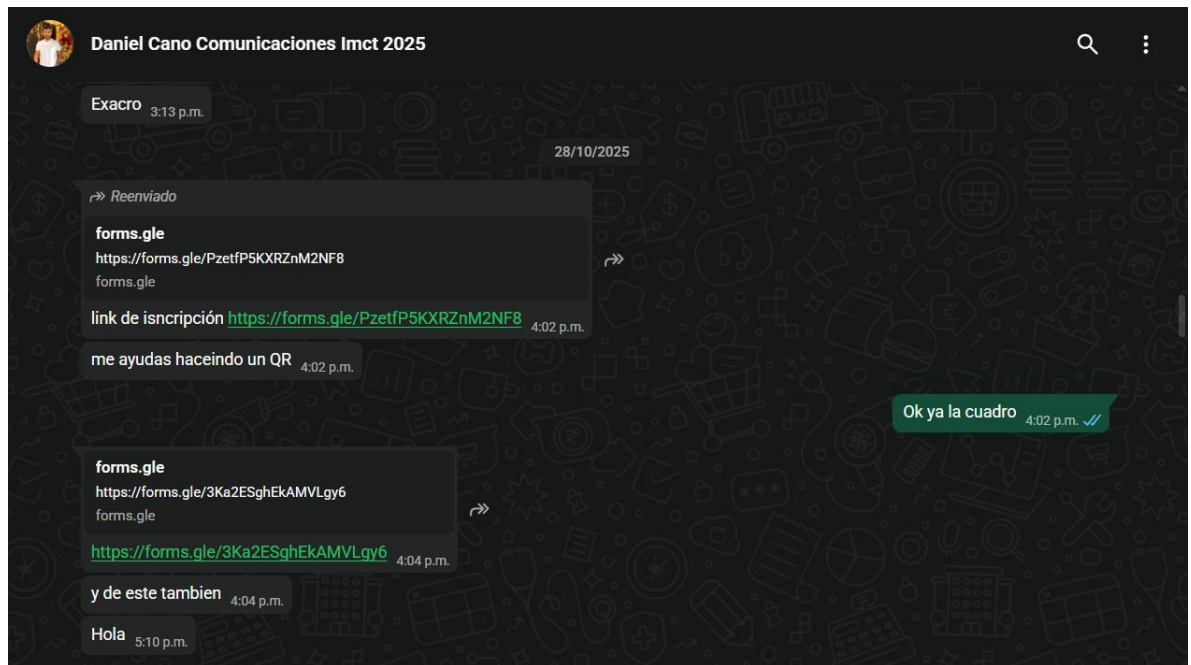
Daniel Cano Comunicaciones Imct 2025

Exacro 3:13 p.m.

28/10/2025

Reenviado

forms.gle
https://forms.gle/PzetfP5KXRZnM2NF8
forms.gle

link de isncripción https://forms.gle/PzetfP5KXRZnM2NF8 4:02 p.m.

me ayudas haceindo un QR 4:02 p.m.

Ok ya la cuadro 4:02 p.m.

forms.gle
https://forms.gle/3Ka2ESghEkAMVLgy6
forms.gle

https://forms.gle/3Ka2ESghEkAMVLgy6 4:04 p.m.

y de este tambien 4:04 p.m.

Hola 5:10 p.m.